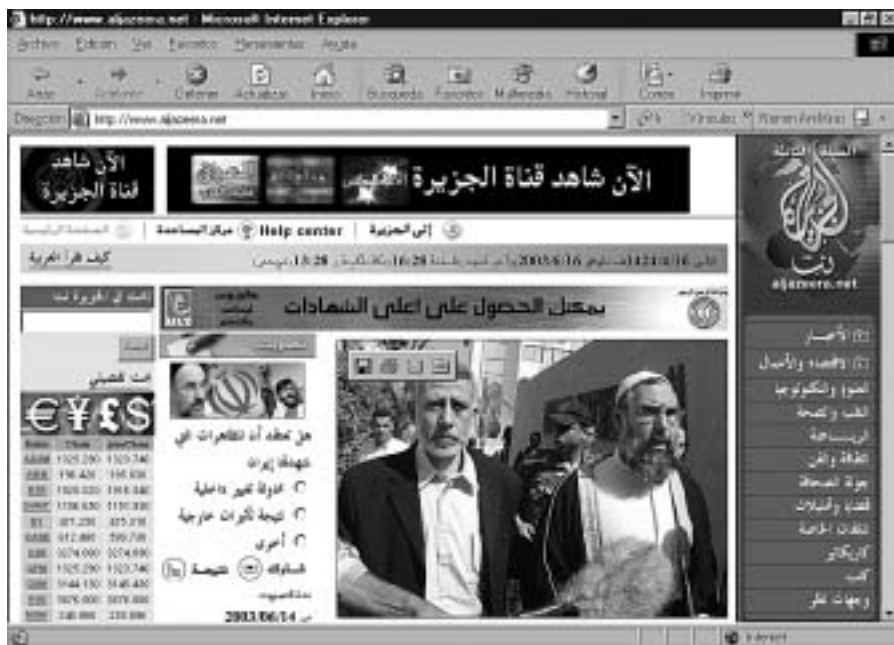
http://www.aljazeera.net - Microsoft Internet Explorer

Archivo Edición Ver Favoritos Herramientas Ayuda

Atrás Adelante Detener Actualizar Inicio Búsqueda Favoritos Multimedia Historial Correo Imprimir

Dirección http://www.aljazeera.net

الآن شاهد قناة الجزيرة

الآن شاهد قناة الجزيرة

الصفحة الرئيسية | Help center مركز المساعدة | إلى الجزيرة

كيف تقرأ العربية

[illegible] 2003/6/16 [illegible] 16:28 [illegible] 1:28 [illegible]

بمعدل الحصول على أعلى الشهادات

aljazeera.net

الأخبار

الاقتصاد والأعمال

العلوم والتكنولوجيا

الطب والصحة

الرياضة

الثقافة والفن

جولة الصحافة

قضايا وتحليلات

لقاءات خاصة

كاريكاتير

كتب

وجهات نظر

€¥£$

هل تعتقد أن المظاهرات التي شهدتها إيران

تعكس تغيير داخلية

نتيجة لمؤثرات خارجية

أخرى

شارك النتيجة

2003/06/14

Internet